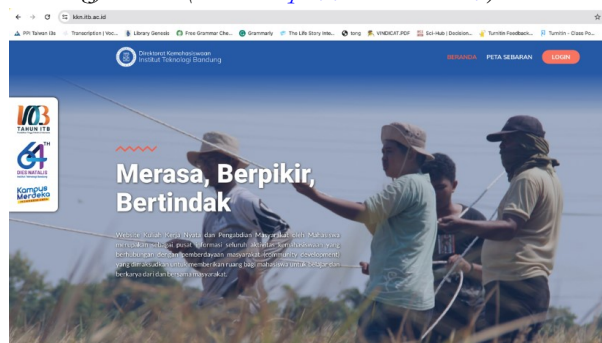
kkn.itb.ac.id

PPI Taiwan Ua | Transcription | Voc... | Library Genesis | Free Grammar Che... | Grammarly | The Life Story Inte... | tong | VINDICAT.PDF | Sci-Hub | Decision... | Turnitin Feedback... | Turnitin - Class Po...

Direktorat Kemahasiswaan Institut Teknologi Bandung

BERANDA PETA SEBARAN LOGIN

103 TAHUN ITB

64TH DIES NATALIS

Kampus Merdeka

Merasa, Berpikir, Bertindak

Website Kuliah Kerja Nyata dan Pengabdian Masyarakat oleh Mahasiswa merupakan sebagai pusat informasi seluruh aktivitas kemahasiswaan yang berhubungan dengan pemberdayaan masyarakat (community development) yang diharapkan untuk memberikan ruang bagi mahasiswa untuk belajar dan berkarya dari dan bersama masyarakat.